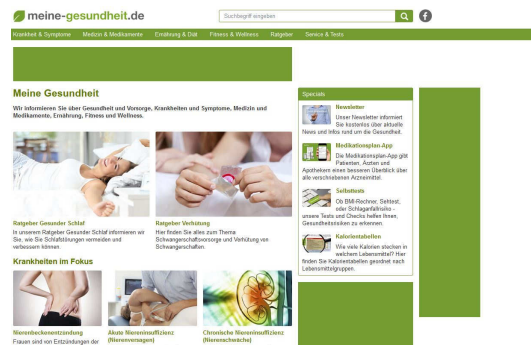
meine-gesundheit.de

Suchbegriff eingeben

Krankheit & Symptome | Medizin & Medikamente | Ernährung & Diät | Fitness & Wellness | Ratgeber | Service & Tests

Meine Gesundheit

Wir informieren Sie über Gesundheit und Vorsorge, Krankheiten und Symptome, Medizin und Medikamente, Ernährung, Fitness und Wellness.

Ratgeber Gesunder Schlaf
In unserem Ratgeber Gesunder Schlaf informieren wir Sie, wie Sie Schlafstörungen vermeiden und verbessern können.

Ratgeber Verhütung
Hier finden Sie alles zum Thema Schwangerschaftsvorsorge und Verhütung von Schwangerschaften.

Krankheiten im Fokus

Nierenbeckenentzündung
Frauen sind von Entzündungen der

Akute Niereninsuffizienz (Nierenversagen)

Chronische Niereninsuffizienz (Nierenschwäche)

Specials

Newsletter
Unser Newsletter informiert Sie kostenlos über aktuelle News und Infos rund um die Gesundheit.

Medikationsplan-App
Die Medikationsplan-App gibt Patienten, Ärzten und Apothekern einen besseren Überblick über alle verschriebenen Arzneimittel.

Selbsttests
Ob BMI-Rechner, Sehtest, oder Schlaganfallrisiko - unsere Tests und Checks helfen Ihnen, Gesundheitsrisiken zu erkennen.

Kalorientabellen
Wie viele Kalorien stecken in welchem Lebensmittel? Hier finden Sie Kalorientabellen geordnet nach Lebensmittelgruppen.